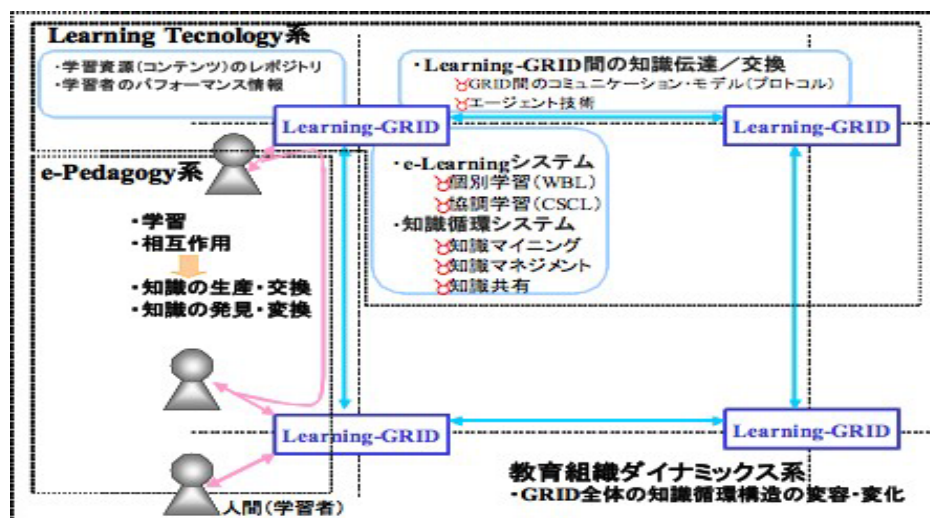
Learning Tecnology系

・学習資源（コンテンツ）のレポジトリ
・学習者のパフォーマンス情報

・Learning-GRID間の知識伝達／交換
GRID間のコミュニケーション・モデル（プロトコル）
エージェント技術

Learning-GRID

Learning-GRID

e-Pedagogy系

・e-Learningシステム
個別学習（WBL）
協調学習（CSCL）
・知識循環システム
知識マイニング
知識マネジメント
知識共有

・学習
・相互作用
・知識の生産・交換
・知識の発見・変換

Learning-GRID

Learning-GRID

教育組織ダイナミックス系
・GRID全体の知識循環構造の変容・変化

人間（学習者）